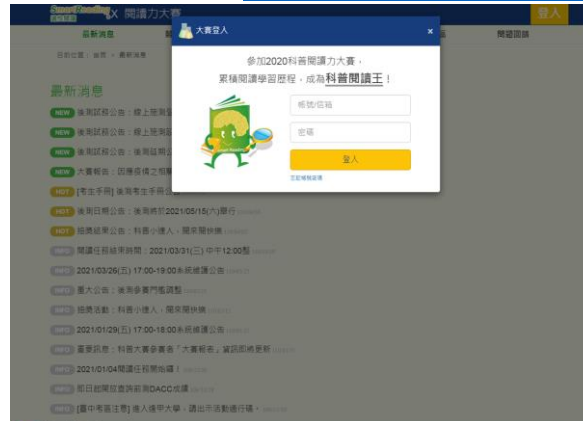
SmartReading X 閱讀力大賽
登入

最新消息
閱讀面積

目前位置：首頁 > 最新消息

最新消息

NEW 後測試題公告：線上測驗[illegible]
NEW 後測試題公告：線上測驗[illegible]
NEW 後測試題公告：後測延期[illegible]
NEW 大賽報告：因應疫情之預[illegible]
HOT [考生手冊] 後測考生手冊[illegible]
HOT 後測日期公告：後測將於2021/05/15(六)舉行
HOT 插獎結果公告：科普小達人，閱來閱快樂
INFO 閱讀任務結束時間：2021/03/31(三) 中午12:00整
INFO 2021/03/26(五) 17:00-19:00系統維護公告
INFO 重大公告：後測參賽門檻調整
INFO 插獎活動：科普小達人，閱來閱快樂
INFO 2021/01/29(五) 17:00-18:00系統維護公告
INFO 重要訊息：科普大賽參賽者「大賽帳密」資訊即將更新
INFO 2021/01/04閱讀任務開始囉！
INFO 即日起開放查詢前測DACC成績
INFO [國中考區注意] 進入後甲大學，請出示活動邀行碼。

大賽登入
×
參加2020科普閱讀力大賽，
累積閱讀學習歷程，成為科普閱讀王！
帳號/信箱
密碼
登入
忘記帳號密碼